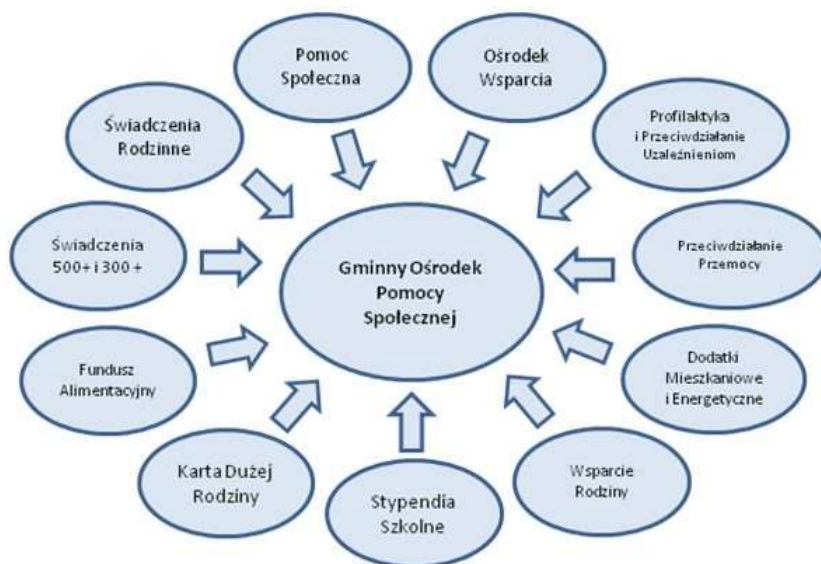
Pomoc Społeczna

Ośrodek Wsparcia

Świadczenia Rodzinne

Profilaktyka i Przeciwdziałanie Uzależnieniom

Świadczenia 500+ i 300 +

Gminny Ośrodek Pomocy Spolecznej

Przeciwdziałanie Przemocy

Fundusz Alimentacyjny

Dodatki Mieszkaniowe i Energetyczne

Karta Dużej Rodziny

Stypendia Szkolne

Wsparcie Rodziny